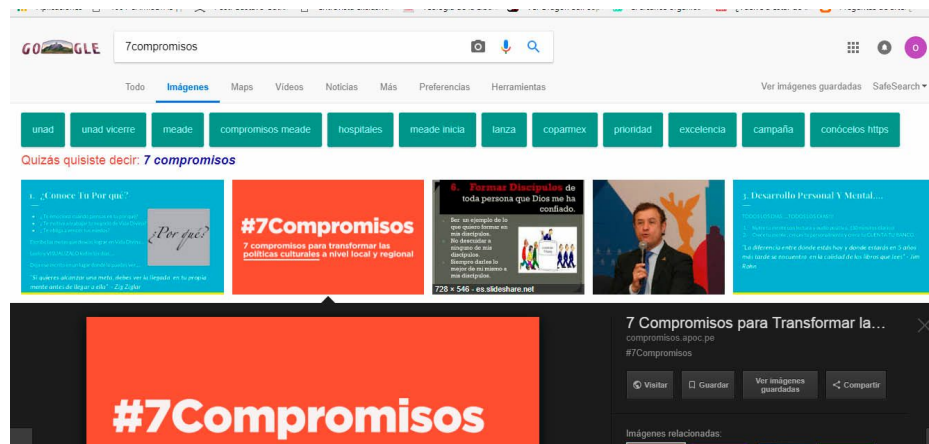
GOOGLE 7compromisos

Todo Imágenes Maps Videos Noticias Más Preferencias Herramientas

Ver imágenes guardadas SafeSearch

unad unad vicerre meade compromisos meade hospitales meade inicia lanza coparmex prioridad excelencia campaña conócelos https

Quizás quisiste decir: 7 compromisos

1. ¿Conoce Tu Por qué?

¿Por qué?

"Si quieres alcanzar una meta, debes ver la llegada en tu propia mente antes de llegar a ella" - Zig Ziglar

#7Compromisos

7 compromisos para transformar las políticas culturales a nivel local y regional

6. Formar Discípulos de toda persona que Dios me ha confiado.

728 × 546 - es.slideshare.net

3. Desarrollo Personal Y Mental....

"La diferencia entre donde estás hoy y donde estarás en 5 años más tarde se encuentra en la calidad de los libros que lees" - Jim Rohn

#7Compromisos

7 Compromisos para Transformar la...

compromisos.apoc.pe

#7Compromisos

Visitar Guardar Ver imágenes guardadas Compartir

Imágenes relacionadas: